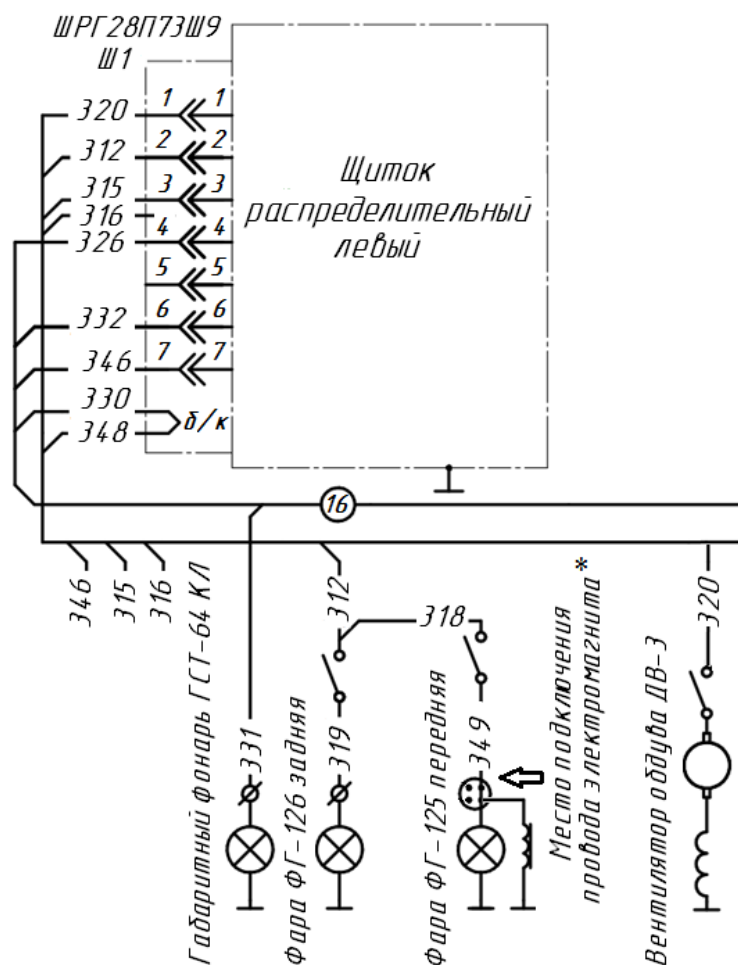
ШРГ28П73Ш9
Ш1

Щиток распределительный левый

320 1 1
312 2 2
315 3 3
316
326 4 4
5 5
332 6 6
346 7 7
330
348 б/к

16

346
315
316
Габаритный фонарь ГСТ-64 КЛ
331
312
Фара ФГ-126 задняя
319
318
Фара ФГ-125 передняя
349
Место подключения провода электромагнита*
320
Вентилятор обдува ДВ-3